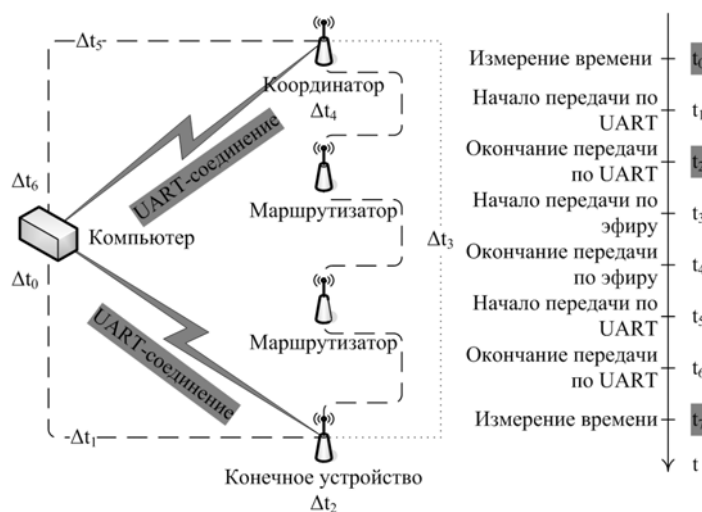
$\Delta t_5$

Координатор
$\Delta t_4$

UART-соединение

$\Delta t_6$

Маршрутизатор

Компьютер

$\Delta t_0$

$\Delta t_3$

UART-соединение

Маршрутизатор

$\Delta t_1$

Конечное устройство
$\Delta t_2$

Измерение времени $t_0$

Начало передачи по UART $t_1$

Окончание передачи по UART $t_2$

Начало передачи по эфиру $t_3$

Окончание передачи по эфиру $t_4$

Начало передачи по UART $t_5$

Окончание передачи по UART $t_6$

Измерение времени $t_7$

t